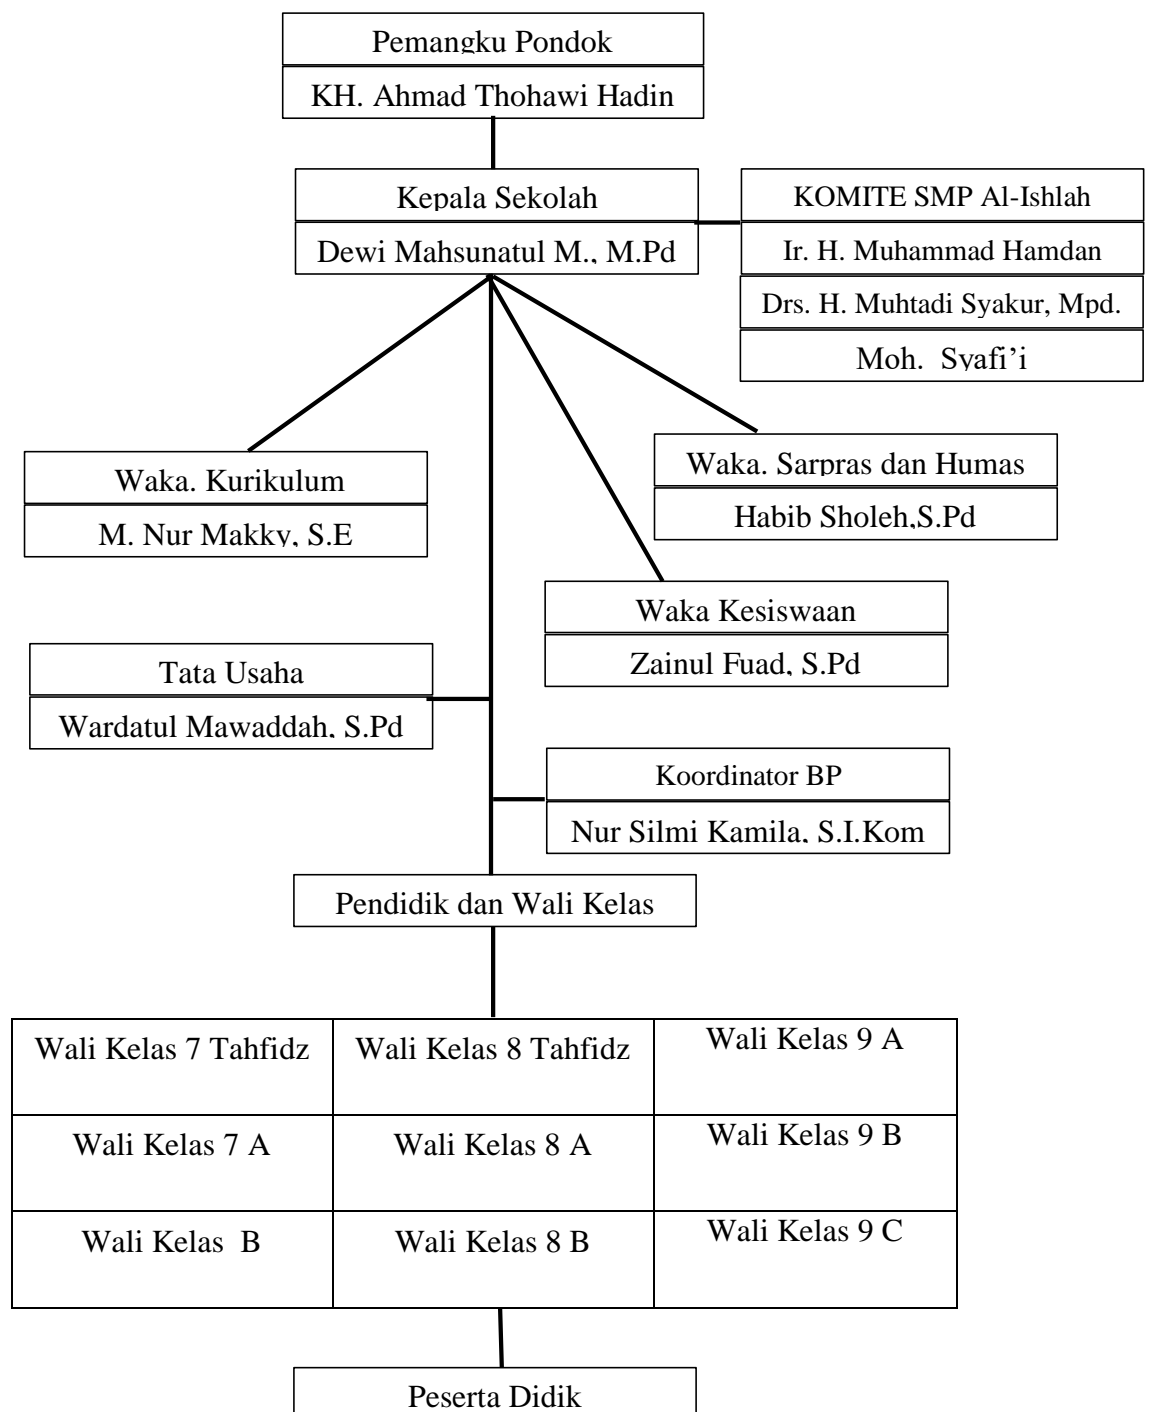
Pemangku Pondok

KH. Ahmad Thohawi Hadin

Kepala Sekolah

Dewi Mahsunatul M., M.Pd

KOMITE SMP Al-Ishlah

Ir. H. Muhammad Hamdan

Drs. H. Muhtadi Syakur, Mpd.

Moh. Syafi'i

Waka. Kurikulum

M. Nur Makky, S.E

Waka. Sarpras dan Humas

Habib Sholeh,S.Pd

Waka Kesiswaan

Zainul Fuad, S.Pd

Tata Usaha

Wardatul Mawaddah, S.Pd

Koordinator BP

Nur Silmi Kamila, S.I.Kom

Pendidik dan Wali Kelas

| Wali Kelas 7 Tahfidz | Wali Kelas 8 Tahfidz | Wali Kelas 9 A |
|---|---|---|
| Wali Kelas 7 A | Wali Kelas 8 A | Wali Kelas 9 B |
| Wali Kelas B | Wali Kelas 8 B | Wali Kelas 9 C |

Peserta Didik